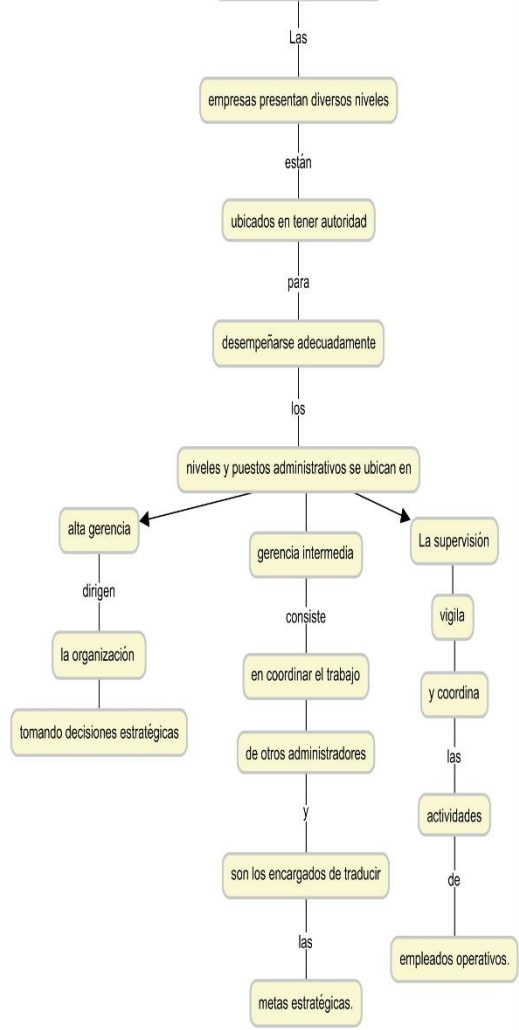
Las

empresas presentan diversos niveles

están

ubicados en tener autoridad

para

desempeñarse adecuadamente

los

niveles y puestos administrativos se ubican en

alta gerencia

dirigen

la organización

tomando decisiones estratégicas

gerencia intermedia

consiste

en coordinar el trabajo

de otros administradores

y

son los encargados de traducir

las

metas estratégicas.

La supervisión

vigila

y coordina

las

actividades

de

empleados operativos.